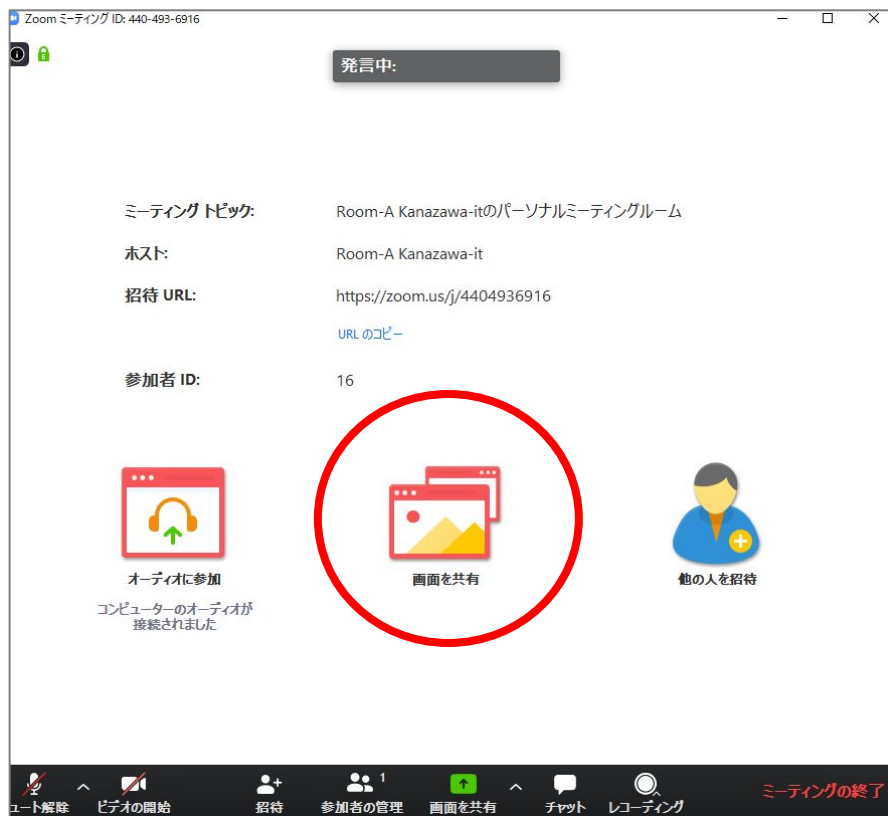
Zoom ミーティング ID: 440-493-6916

発言中:

ミーティング トピック: Room-A Kanazawa-itのパーソナルミーティングルーム

ホスト: Room-A Kanazawa-it

招待 URL: https://zoom.us/j/4404936916

URL のコピー

参加者 ID: 16

オーディオに参加

コンピューターのオーディオが接続されました

画面を共有

他の人を招待

ュート解除 ビデオの開始 招待 参加者の管理 1 画面を共有 チャット レコーディング ミーティングの終了